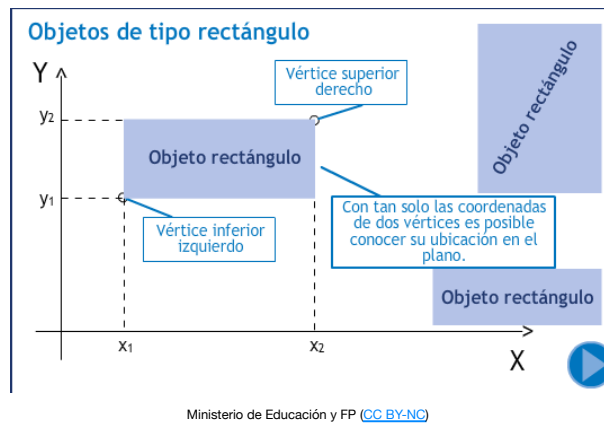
Objetos de tipo rectángulo

Y

$y_2$

$y_1$

Vértice superior derecho

Objeto rectángulo

Vértice inferior izquierdo

Con tan solo las coordenadas de dos vértices es posible conocer su ubicación en el plano.

Objeto rectángulo

Objeto rectángulo

$x_1$

$x_2$

X

Ministerio de Educación y FP (CC BY-NC)